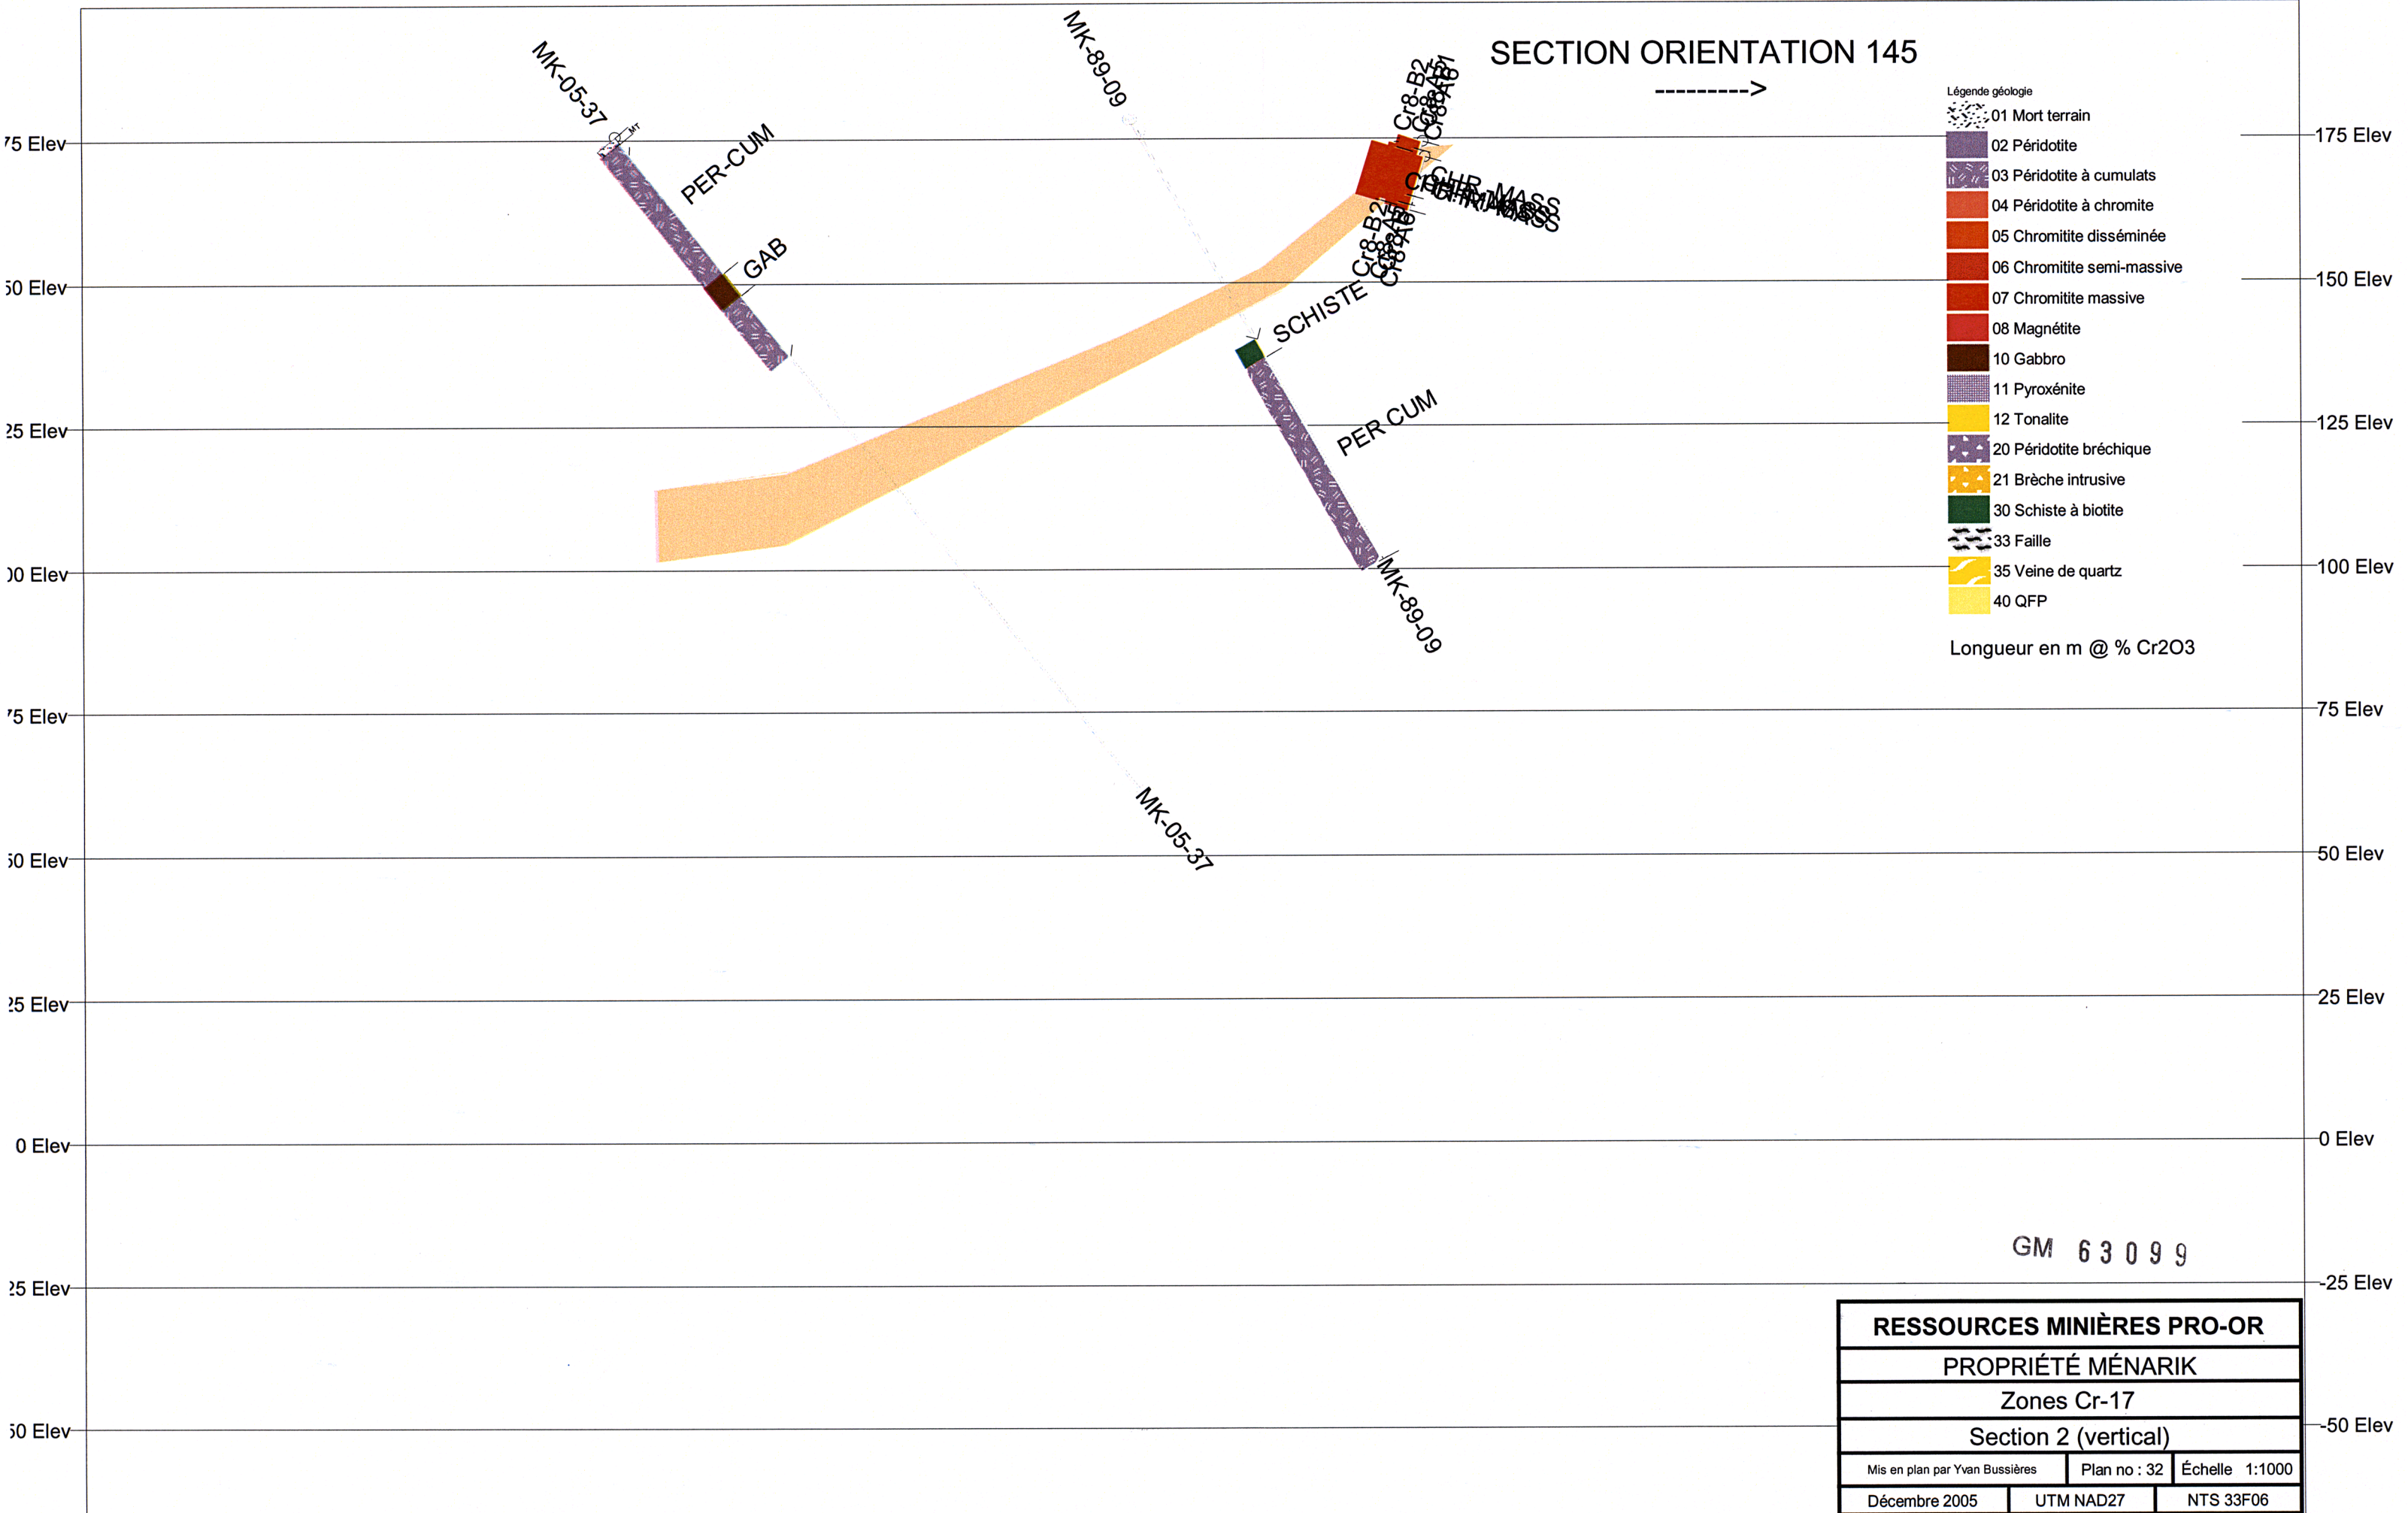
SECTION ORIENTATION 145
--------->

MK-05-37
MT
PER-CUM
GAB
MK-89-09
Cr8-B2
Cr8-A5
Cr8-A0
CHR-MASS
CHR-MASS
Cr8-B2
Cr8-A5
Cr8-A0
SCHISTE
PER CUM
MK-89-09
MK-05-37

Légende géologie
01 Mort terrain
02 Péridotite
03 Péridotite à cumulats
04 Péridotite à chromite
05 Chromitite disséminée
06 Chromitite semi-massive
07 Chromitite massive
08 Magnétite
10 Gabbro
11 Pyroxénite
12 Tonalite
20 Péridotite bréchique
21 Brèche intrusive
30 Schiste à biotite
33 Faille
35 Veine de quartz
40 QFP

Longueur en m @ % Cr2O3

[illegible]75 Elev
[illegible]50 Elev
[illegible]25 Elev
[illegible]00 Elev
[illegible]75 Elev
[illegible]50 Elev
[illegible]25 Elev
0 Elev
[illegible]25 Elev
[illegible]50 Elev

175 Elev
150 Elev
125 Elev
100 Elev
75 Elev
50 Elev
25 Elev
0 Elev
-25 Elev
-50 Elev

GM 63099

RESSOURCES MINIÈRES PRO-OR
PROPRIÉTÉ MÉNARIK
Zones Cr-17
Section 2 (vertical)
Mis en plan par Yvan Bussières | Plan no : 32 | Échelle 1:1000
Décembre 2005 | UTM NAD27 | NTS 33F06